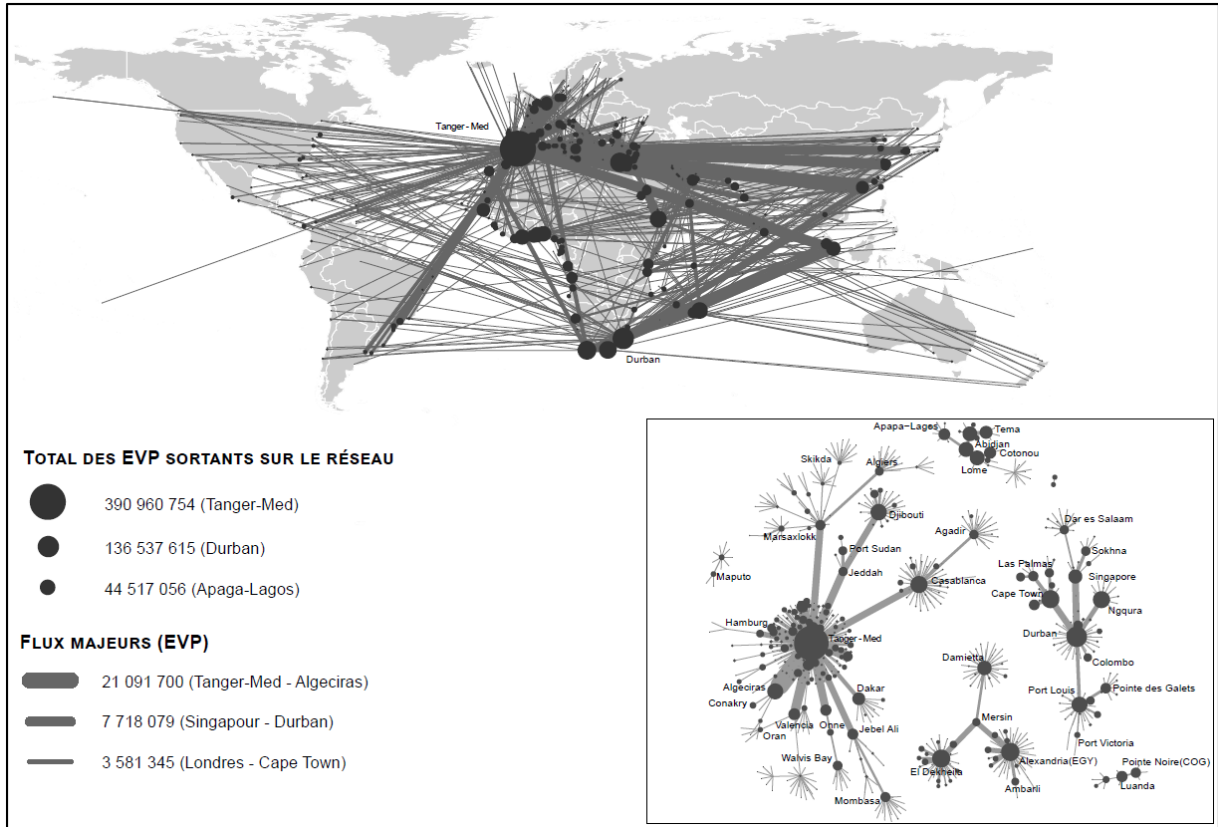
Tanger - Med

Durban

TOTAL DES EVP SORTANTS SUR LE RÉSEAU

390 960 754 (Tanger-Med)

136 537 615 (Durban)

44 517 056 (Apaga-Lagos)

FLUX MAJEURS (EVP)

21 091 700 (Tanger-Med - Algeciras)

7 718 079 (Singapour - Durban)

3 581 345 (Londres - Cape Town)

Apapa-Lagos
Tema
Abidjan
Cotonou
Lome
Skikda
Algiers
Djibouti
Marsaxlokk
Port Sudan
Jeddah
Agadir
Casablanca
Maputo
Dar es Salaam
Sokhna
Las Palmas
Singapore
Cape Town
Ngqura
Durban
Hamburg
Tanger - Med
Colombo
Damietta
Algeciras
Conakry
Dakar
Port Louis
Pointe des Galets
Valencia
Oran
Onne
Jebel Ali
Mersin
Port Victoria
Walvis Bay
El Dekheila
Alexandria(EGY)
Pointe Noire(COG)
Luanda
Ambarli
Mombasa